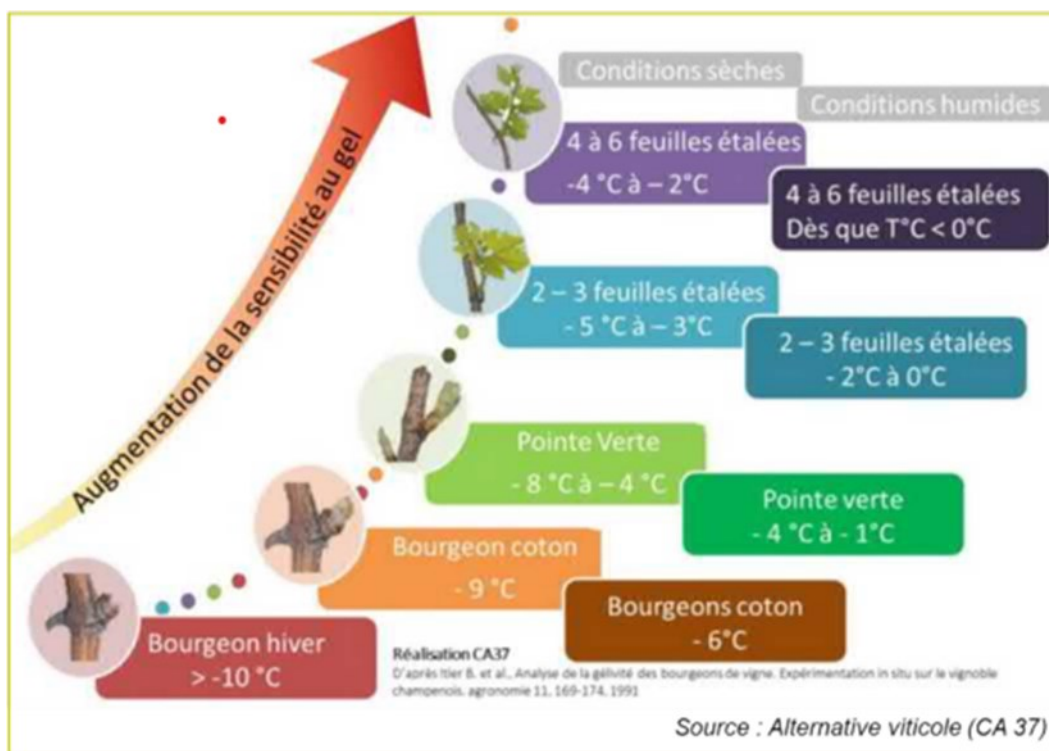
Augmentation de la sensibilité au gel

Conditions sèches

Conditions humides

4 à 6 feuilles étalées
-4 °C à – 2°C

4 à 6 feuilles étalées
Dès que T°C < 0°C

2 – 3 feuilles étalées
- 5 °C à – 3°C

2 – 3 feuilles étalées
- 2°C à 0°C

Pointe Verte
- 8 °C à – 4 °C

Pointe verte
- 4 °C à - 1°C

Bourgeon coton
- 9 °C

Bourgeons coton
- 6°C

Bourgeon hiver
> -10 °C

Réalisation CA37
D'après Itier B. et al., Analyse de la gélivité des bourgeons de vigne. Expérimentation in situ sur le vignoble champenois. agronomie 11, 169-174. 1991

Source : Alternative viticole (CA 37)